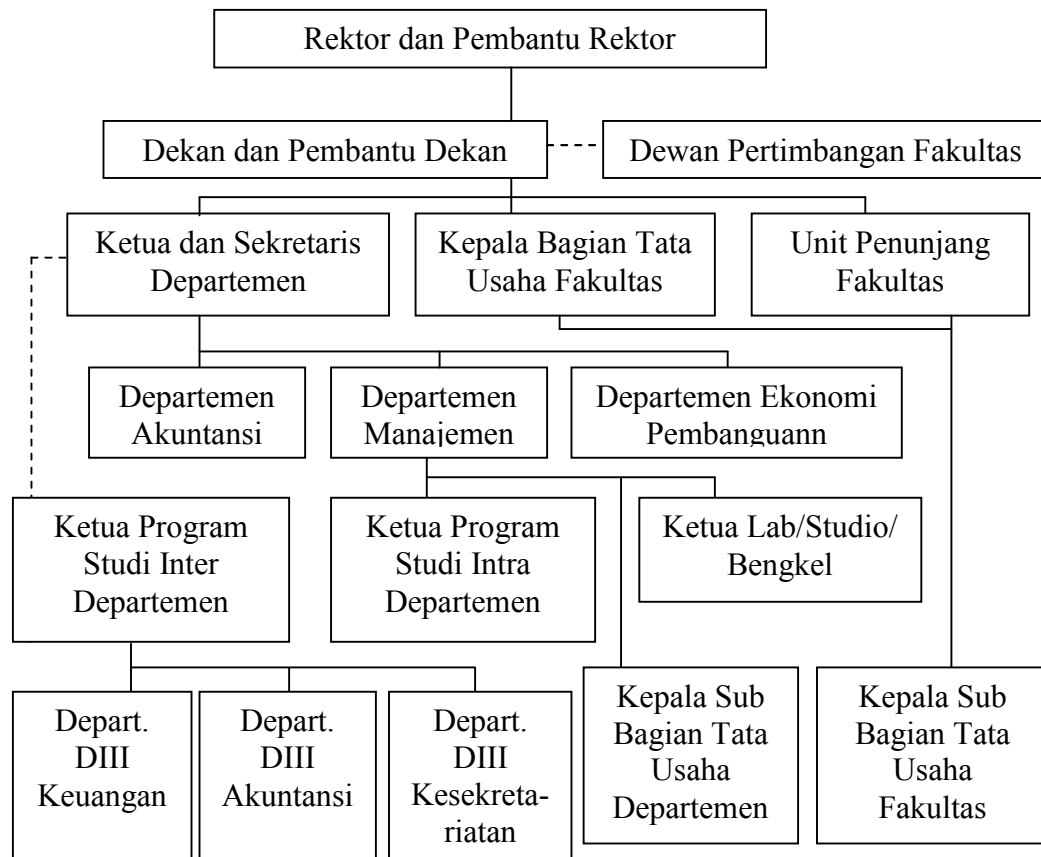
Rektor dan Pembantu Rektor

Dekan dan Pembantu Dekan

Dewan Pertimbangan Fakultas

Ketua dan Sekretaris Departemen

Kepala Bagian Tata Usaha Fakultas

Unit Penunjang Fakultas

Departemen Akuntansi

Departemen Manajemen

Departemen Ekonomi Pembanguann

Ketua Program Studi Inter Departemen

Ketua Program Studi Intra Departemen

Ketua Lab/Studio/ Bengkel

Depart. DIII Keuangan

Depart. DIII Akuntansi

Depart. DIII Kesekretariatan

Kepala Sub Bagian Tata Usaha Departemen

Kepala Sub Bagian Tata Usaha Fakultas